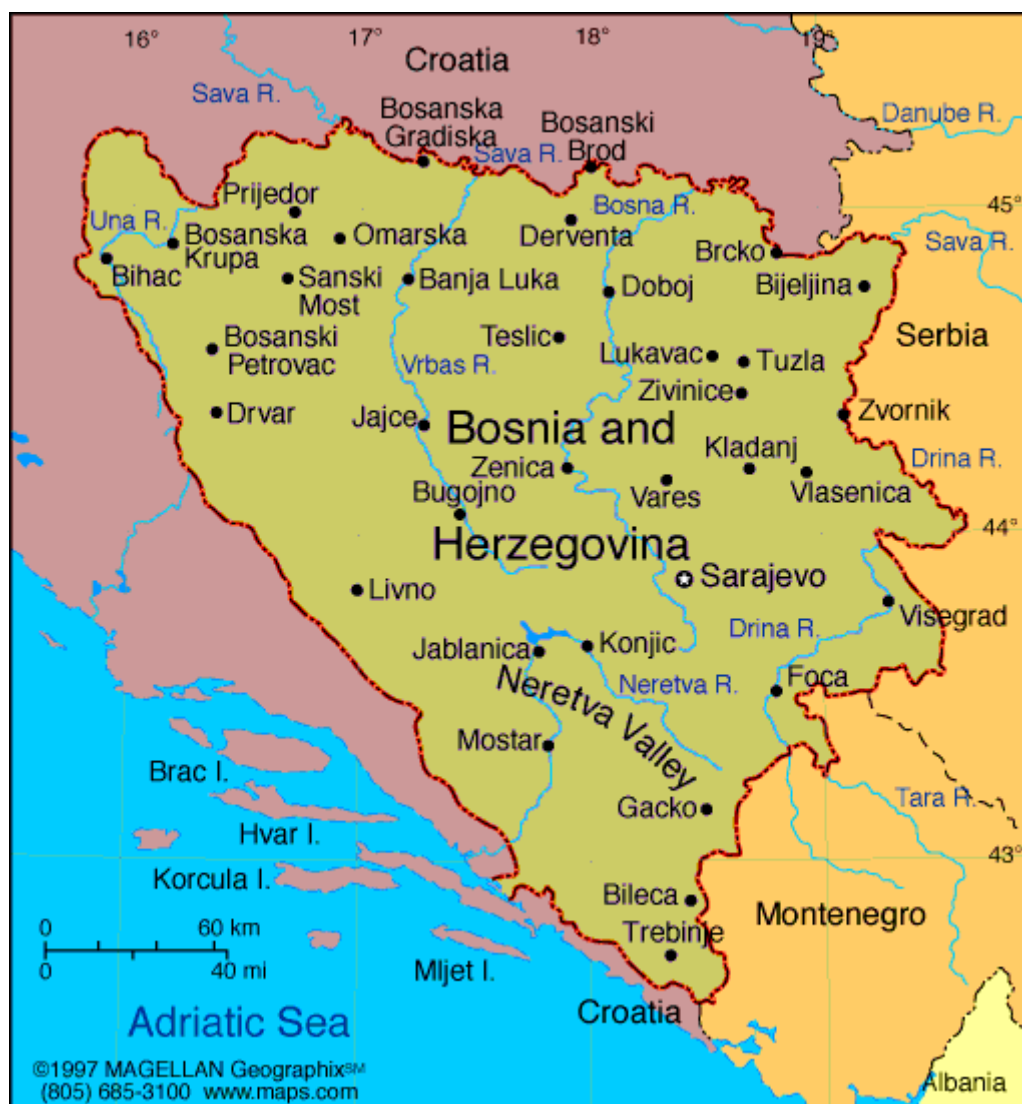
16° 17° 18° 19°

Croatia

Sava R.

Bosanska Gradiska

Sava R.

Bosanski Brod

Danube R.

45°

Prijedor

Bosna R.

Una R.

Bosanska Krupa

Omarska

Derventa

Brcko

Sava R.

Bihac

Sanski Most

Banja Luka

Doboj

Bijeljina

Teslic

Serbia

Bosanski Petrovac

Vrbas R.

Lukavac

Tuzla

Zivinice

Drvar

Jajce

Bosnia and Herzegovina

Zvornik

Kladanj

Drina R.

Zenica

Vlasenica

Bugojno

Vares

44°

Sarajevo

Livno

Visegrad

Drina R.

Jablanica

Konjic

Neretva Valley

Neretva R.

Foca

Mostar

Brac I.

Tara R.

Gacko

Hvar I.

43°

Korcula I.

Bileca

Montenegro

0 60 km

0 40 mi

Trebinje

Mljet I.

Adriatic Sea

Croatia

©1997 MAGELLAN Geographix$^{SM}$
(805) 685-3100 www.maps.com

Albania